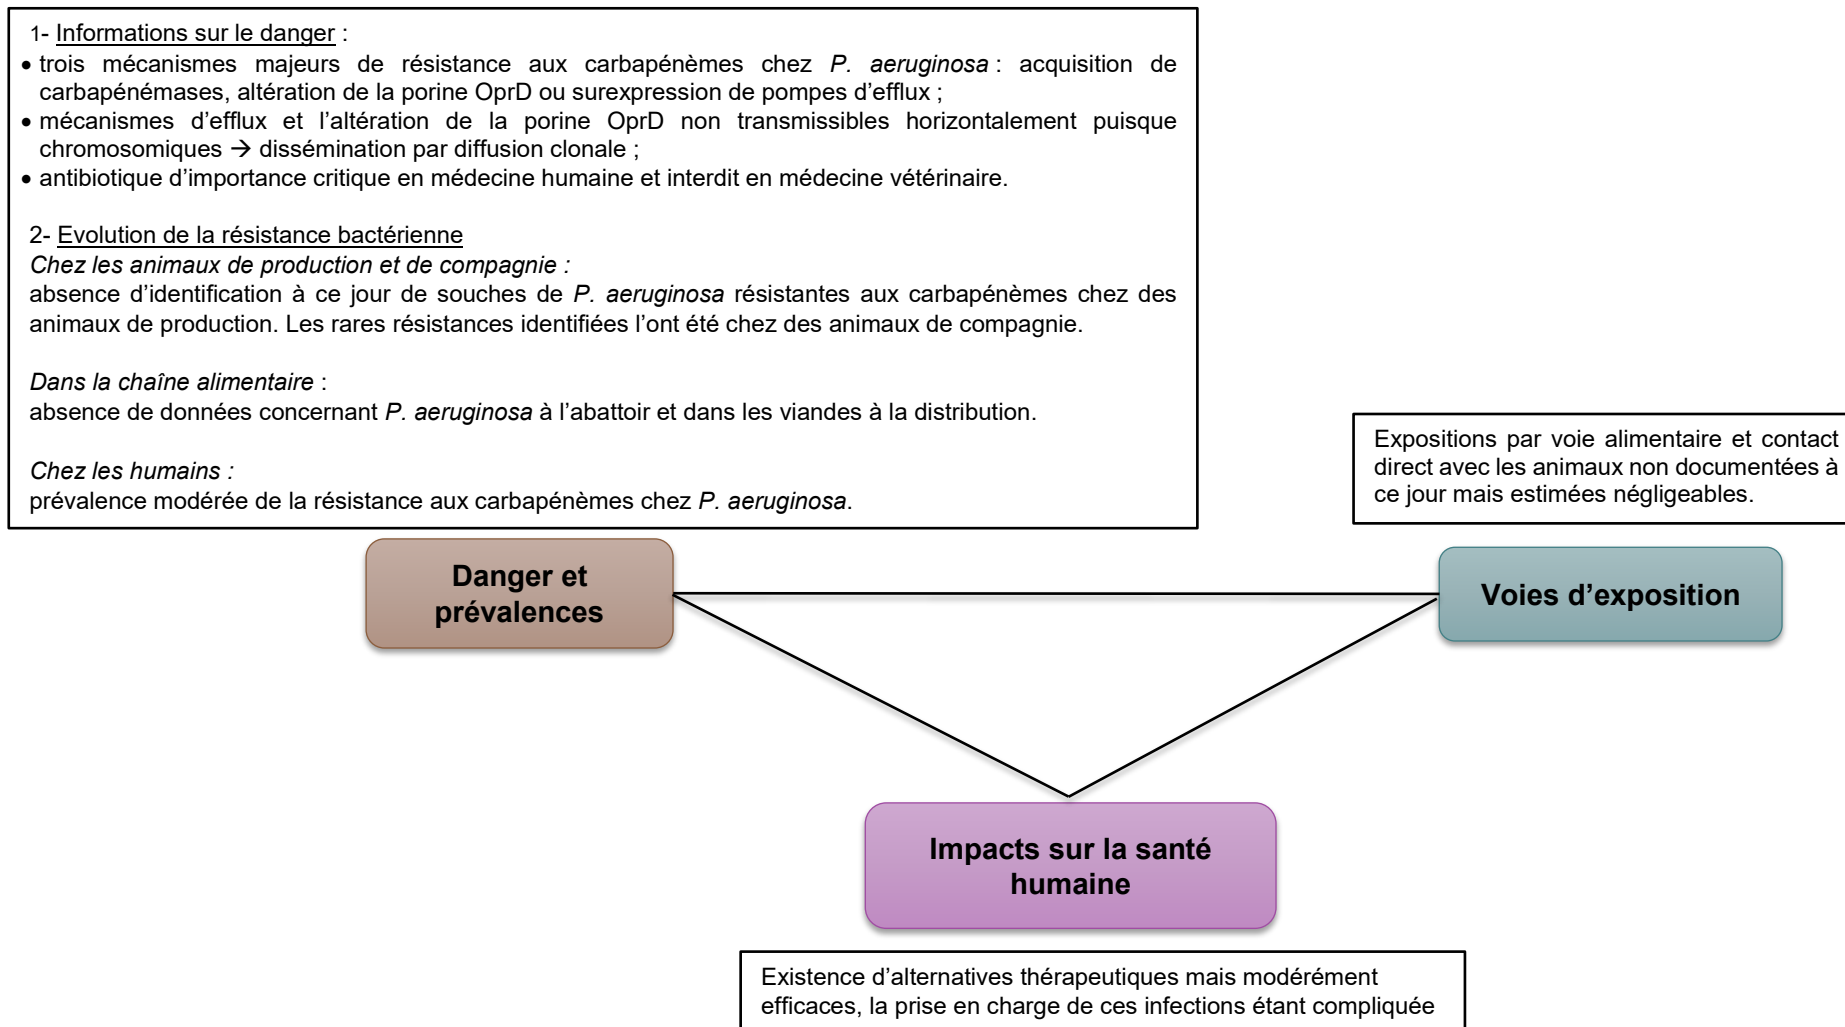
1- Informations sur le danger :

- trois mécanismes majeurs de résistance aux carbapénèmes chez *P. aeruginosa* : acquisition de carbapénémases, altération de la porine OprD ou surexpression de pompes d'efflux ;
- mécanismes d'efflux et l'altération de la porine OprD non transmissibles horizontalement puisque chromosomiques → dissémination par diffusion clonale ;
- antibiotique d'importance critique en médecine humaine et interdit en médecine vétérinaire.

2- Evolution de la résistance bactérienne

*Chez les animaux de production et de compagnie :*

absence d'identification à ce jour de souches de *P. aeruginosa* résistantes aux carbapénèmes chez des animaux de production. Les rares résistances identifiées l'ont été chez des animaux de compagnie.

*Dans la chaîne alimentaire* :

absence de données concernant *P. aeruginosa* à l'abattoir et dans les viandes à la distribution.

*Chez les humains :*

prévalence modérée de la résistance aux carbapénèmes chez *P. aeruginosa*.

Expositions par voie alimentaire et contact direct avec les animaux non documentées à ce jour mais estimées négligeables.

Danger et prévalences

Voies d'exposition

Impacts sur la santé humaine

Existence d'alternatives thérapeutiques mais modérément efficaces, la prise en charge de ces infections étant compliquée